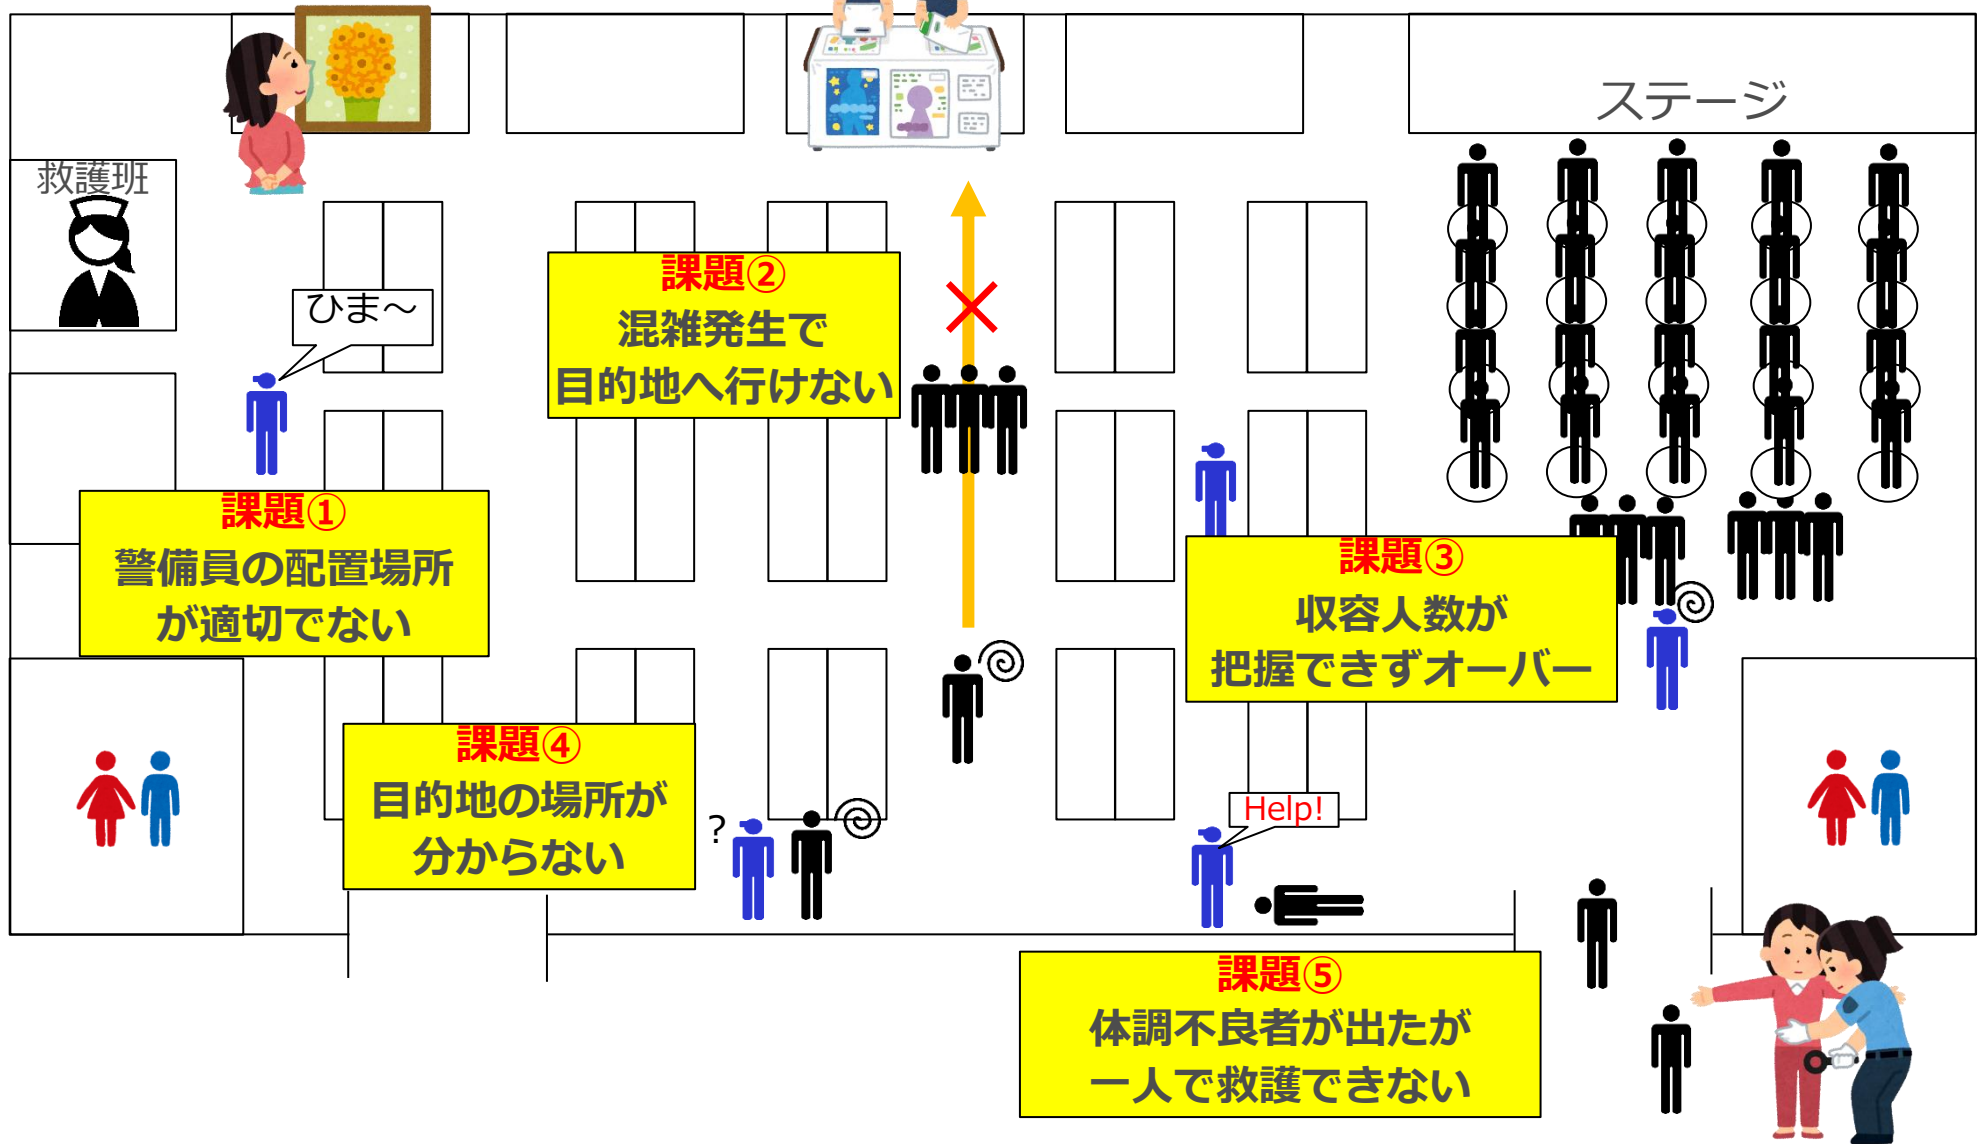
ステージ

救護班

ひま～

課題②
混雑発生で
目的地へ行けない

課題①
警備員の配置場所
が適切でない

課題③
収容人数が
把握できずオーバー

課題④
目的地の場所が
分からない

?

Help!

課題⑤
体調不良者が出たが
一人で救護できない